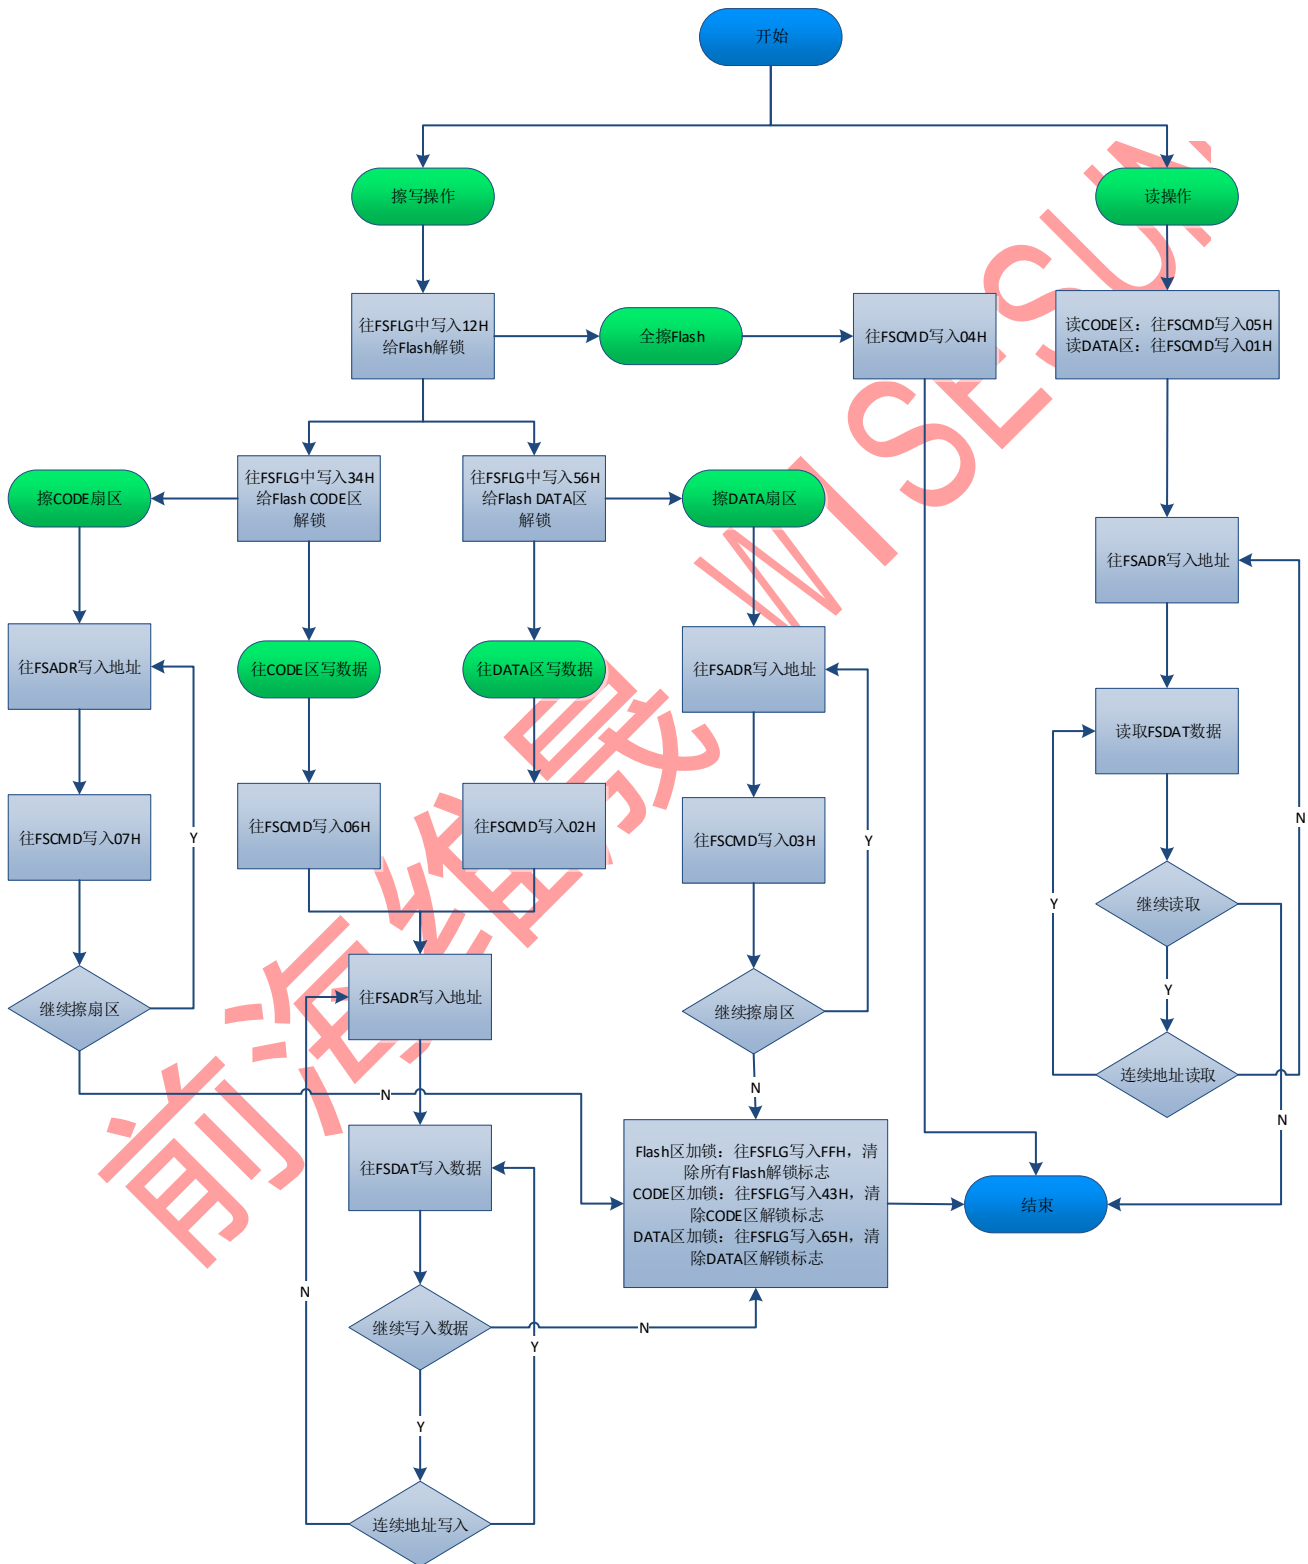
开始

擦写操作

读操作

往FSFLG中写入12H给Flash解锁

全擦Flash

往FSCMD写入04H

读CODE区：往FSCMD写入05H
读DATA区：往FSCMD写入01H

擦CODE扇区

往FSFLG中写入34H给Flash CODE区解锁

往FSFLG中写入56H给Flash DATA区解锁

擦DATA扇区

往FSADR写入地址

往FSADR写入地址

往CODE区写数据

往DATA区写数据

往FSADR写入地址

读取FSDAT数据

往FSCMD写入07H

往FSCMD写入06H

往FSCMD写入02H

往FSCMD写入03H

Y

Y

N

继续读取

Y

Y

继续擦扇区

往FSADR写入地址

继续擦扇区

连续地址读取

N

N

N

往FSDAT写入数据

Flash区加锁：往FSFLG写入FFH，清除所有Flash解锁标志
CODE区加锁：往FSFLG写入43H，清除CODE区解锁标志
DATA区加锁：往FSFLG写入65H，清除DATA区解锁标志

结束

N

N

继续写入数据

Y

Y

连续地址写入

WISESUN
前海维晟